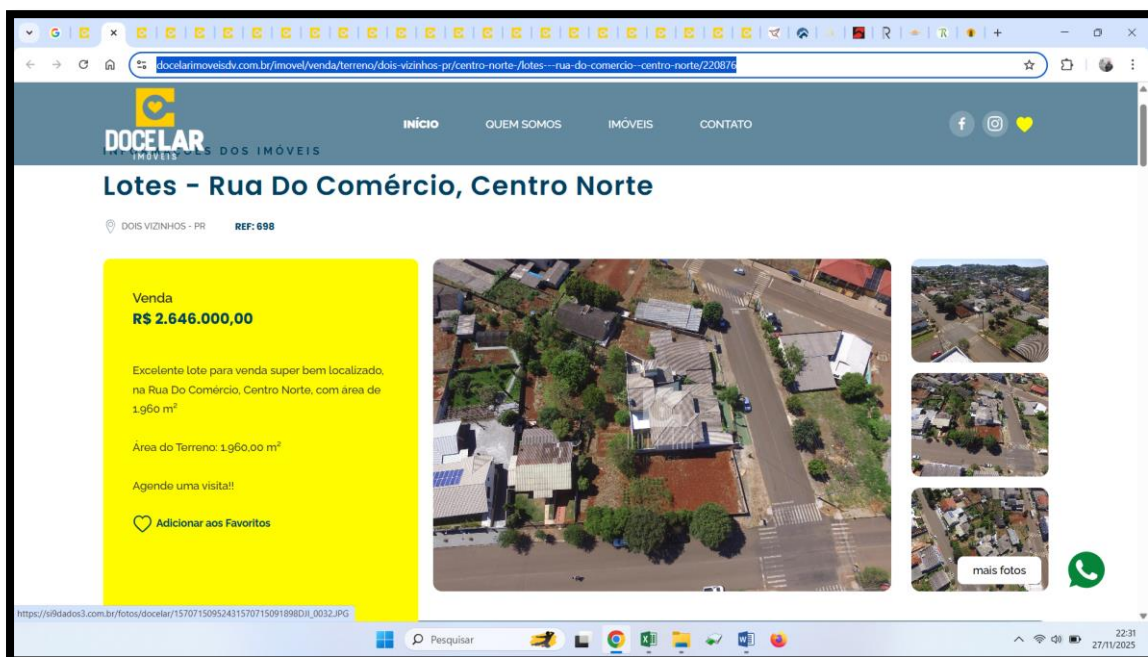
docelarimoveisdv.com.br/imovel/venda/terreno/dois-vizinhos-pr/centro-norte-/lotes---rua-do-comercio--centro-norte/220876

DOCELAR IMÓVEIS

INÍCIO QUEM SOMOS IMÓVEIS CONTATO

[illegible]S DOS IMÓVEIS

Lotes - Rua Do Comércio, Centro Norte

DOIS VIZINHOS - PR REF: 698

Venda
R$ 2.646.000,00

Excelente lote para venda super bem localizado, na Rua Do Comércio, Centro Norte, com área de 1.960 m²

Área do Terreno: 1.960,00 m²

Agende uma visita!!

Adicionar aos Favoritos

mais fotos

https://si9dados3.com.br/fotos/docelar/1570715095243157071509189 8DJI_0032.JPG

Pesquisar

22:31
27/11/2025